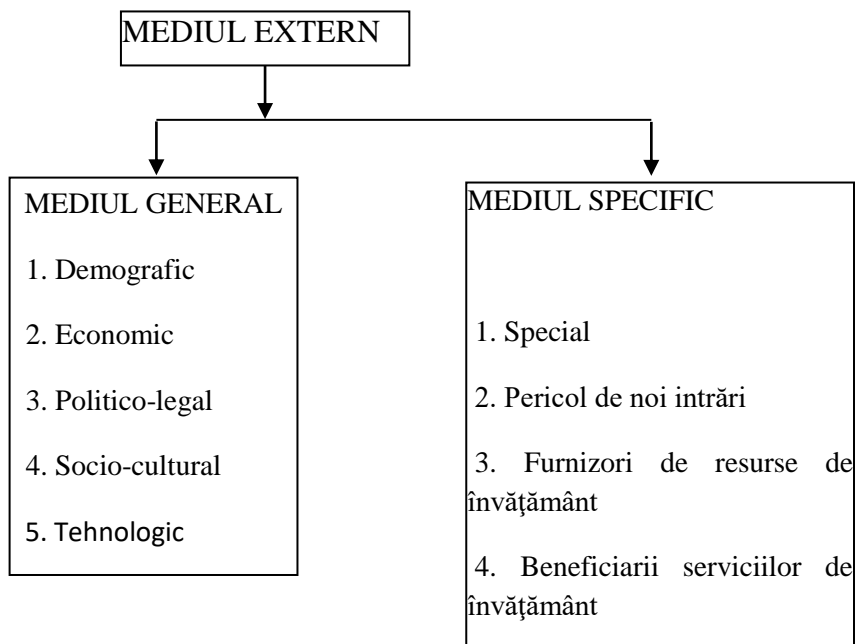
MEDIUL EXTERN

MEDIUL GENERAL

1. Demografic

2. Economic

3. Politico-legal

4. Socio-cultural

5. Tehnologic

MEDIUL SPECIFIC

1. Special

2. Pericol de noi intrări

3. Furnizori de resurse de învăţământ

4. Beneficiarii serviciilor de învăţământ